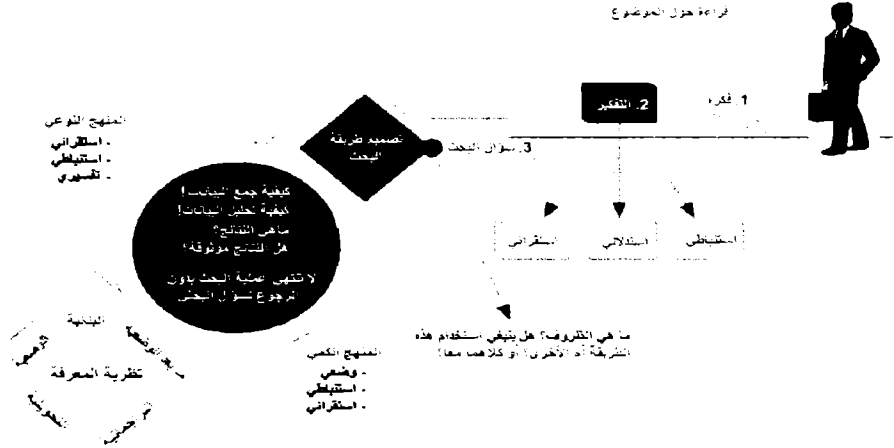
قراءة حول الموضوع

1. فكرة

2. التفكير

3. سؤال البحث

تصميم طريقة البحث

المنهج النوعي
- استقرائي
- استنباطي
- تفسيري

استنباطي

استدلالي

استقرائي

كيفية جمع البيانات؟
كيفية تحليل البيانات؟
ما هي النتائج؟
هل النتائج موثوقة؟

لاتنتهي عملية البحث بدون الرجوع لسؤال البحث

ما هي الظروف؟ هل ينبغي استخدام هذه الطريقة أم الأخرى؟ أو كلاهما معاً؟

المنهج الكمي
- وضعي
- استنباطي
- استقرائي

البنيوية

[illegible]

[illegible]

نظرية المعرفة

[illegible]

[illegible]